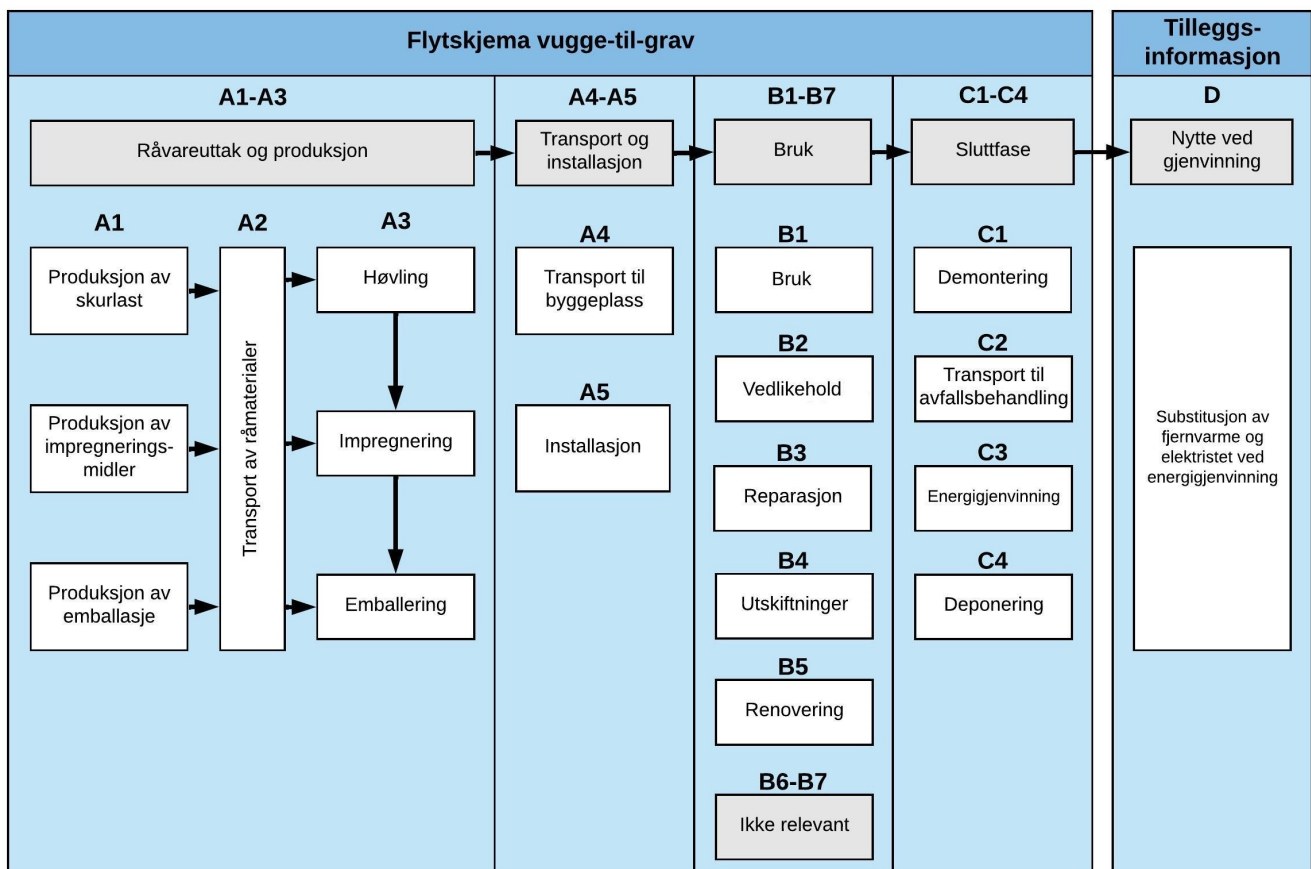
Flytskjema vugge-til-grav

Tilleggs-informasjon

A1-A3

Råvareuttak og produksjon

A1

Produksjon av skurlast

Produksjon av impregnerings-midler

Produksjon av emballasje

A2

Transport av råmaterialer

A3

Høvling

Impregnering

Emballering

A4-A5

Transport og installasjon

A4

Transport til byggeplass

A5

Installasjon

B1-B7

Bruk

B1

Bruk

B2

Vedlikehold

B3

Reparasjon

B4

Utskiftninger

B5

Renovering

B6-B7

Ikke relevant

C1-C4

Sluttfase

C1

Demontering

C2

Transport til avfallsbehandling

C3

Energigjenvinning

C4

Deponering

D

Nytte ved gjenvinning

Substitusjon av fjernvarme og elektristet ved energigjenvinning